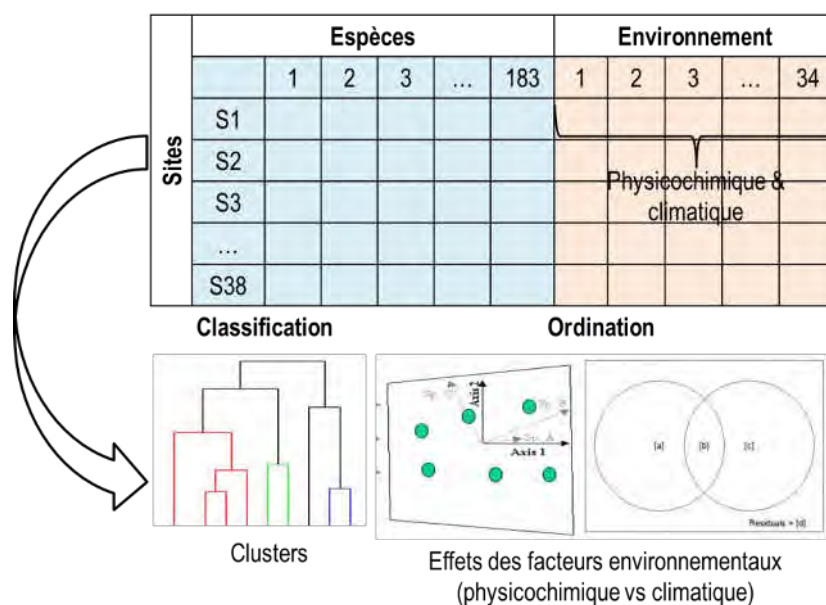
| Sites | Espèces | | | | | Environnement | | | | |
|---|---|---|---|---|---|---|---|---|---|---|
| | 1 | 2 | 3 | … | 183 | 1 | 2 | 3 | … | 34 |
| S1 | | | | | | | | | | |
| S2 | | | | | | | | | | |
| S3 | | | | | | | | | | |
| … | | | | | | | | | | |
| S38 | | | | | | | | | | |

Physicochimique & climatique

Classification

Ordination

Axis 2

Axis 1

[a]

[b]

[c]

Residuals = [d]

Clusters

Effets des facteurs environnementaux (physicochimique vs climatique)